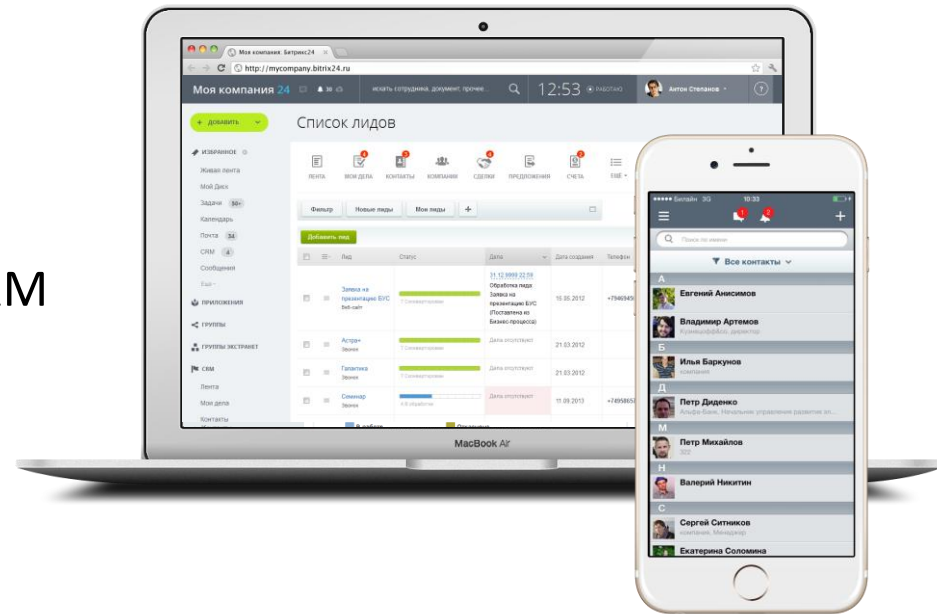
M

Моя компания: Битрикс24

http://mycompany.bitrix24.ru

Моя компания 24

искать сотрудника, документ, прочее...

12:53

Антон Степанов

+ ДОБАВИТЬ

Список лидов

ИЗБРАННОЕ

Живая лента
Мой Диск
Задачи 50+
Календарь
Почта 34
CRM 4
Сообщения
Ещё

ПРИЛОЖЕНИЯ

ГРУППЫ

ГРУППЫ ЭКСТРАНЕТ

CRM

Лента
Мои дела
Контакты

ЛЕНТА МОИ ДЕЛА КОНТАКТЫ КОМПАНИИ СДЕЛКИ ПРЕДЛОЖЕНИЯ СЧЕТА ЕЩЁ

Фильтр Новые лиды Мои лиды +

Добавить лид

| Лид | Статус | Дата | Дата создания | Телефон |
|---|---|---|---|---|
| Заявка на презентацию БУС | | 31.12.9999 22:59 Обработка лида Заявка на презентацию БУС (Поставлена из Бизнес-процесса) | 10.05.2012 | +7946945 |
| Астра+ | | Дата отсутствует | 21.03.2012 | |
| Галактика | | Дата отсутствует | 21.03.2012 | |
| Семинар | | Дата отсутствует | 11.09.2013 | +7495865 |

MacBook Air

Билайн 3G 10:33

Поиск по имени

Все контакты

А
Евгений Анисимов
Владимир Артемов
Б
Илья Баркунов
Д
Петр Диденко
М
Петр Михайлов
Н
Валерий Никитин
С
Сергей Ситников
Екатерина Соломина